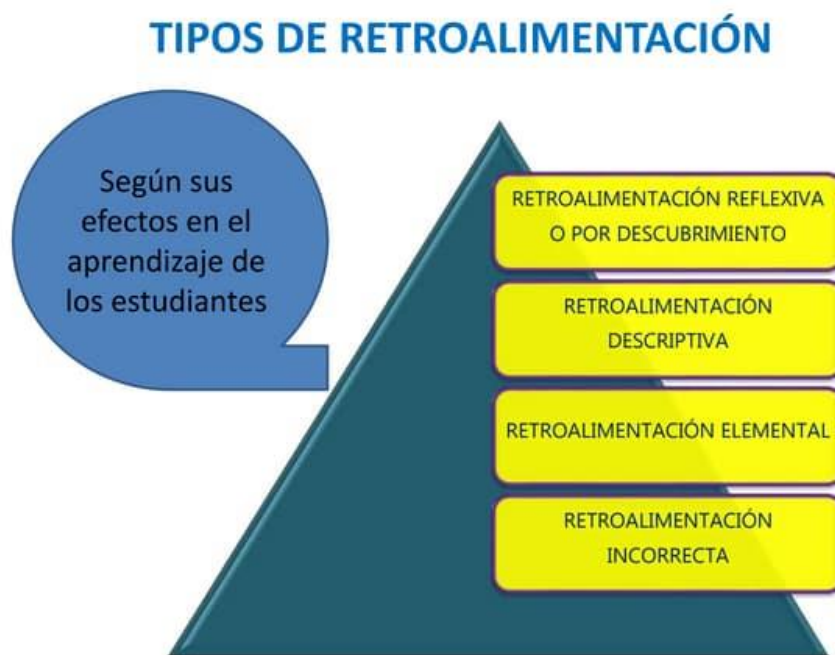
TIPOS DE RETROALIMENTACIÓN

Según sus efectos en el aprendizaje de los estudiantes

RETROALIMENTACIÓN REFLEXIVA O POR DESCUBRIMIENTO

RETROALIMENTACIÓN DESCRIPTIVA

RETROALIMENTACIÓN ELEMENTAL

RETROALIMENTACIÓN INCORRECTA